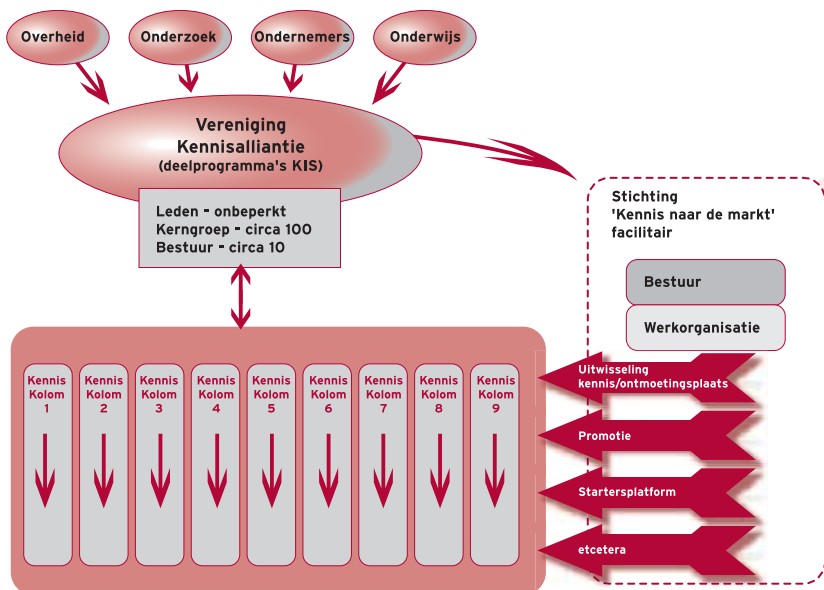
Overheid

Onderzoek

Ondernemers

Onderwijs

Vereniging Kennisalliantie (deelprogramma's KIS)

Leden - onbeperkt
Kerngroep - circa 100
Bestuur - circa 10

Stichting 'Kennis naar de markt' facilitair

Bestuur

Werkorganisatie

Kennis Kolom 1

Kennis Kolom 2

Kennis Kolom 3

Kennis Kolom 4

Kennis Kolom 5

Kennis Kolom 6

Kennis Kolom 7

Kennis Kolom 8

Kennis Kolom 9

Uitwisseling kennis/ontmoetingsplaats

Promotie

Startersplatform

etcetera